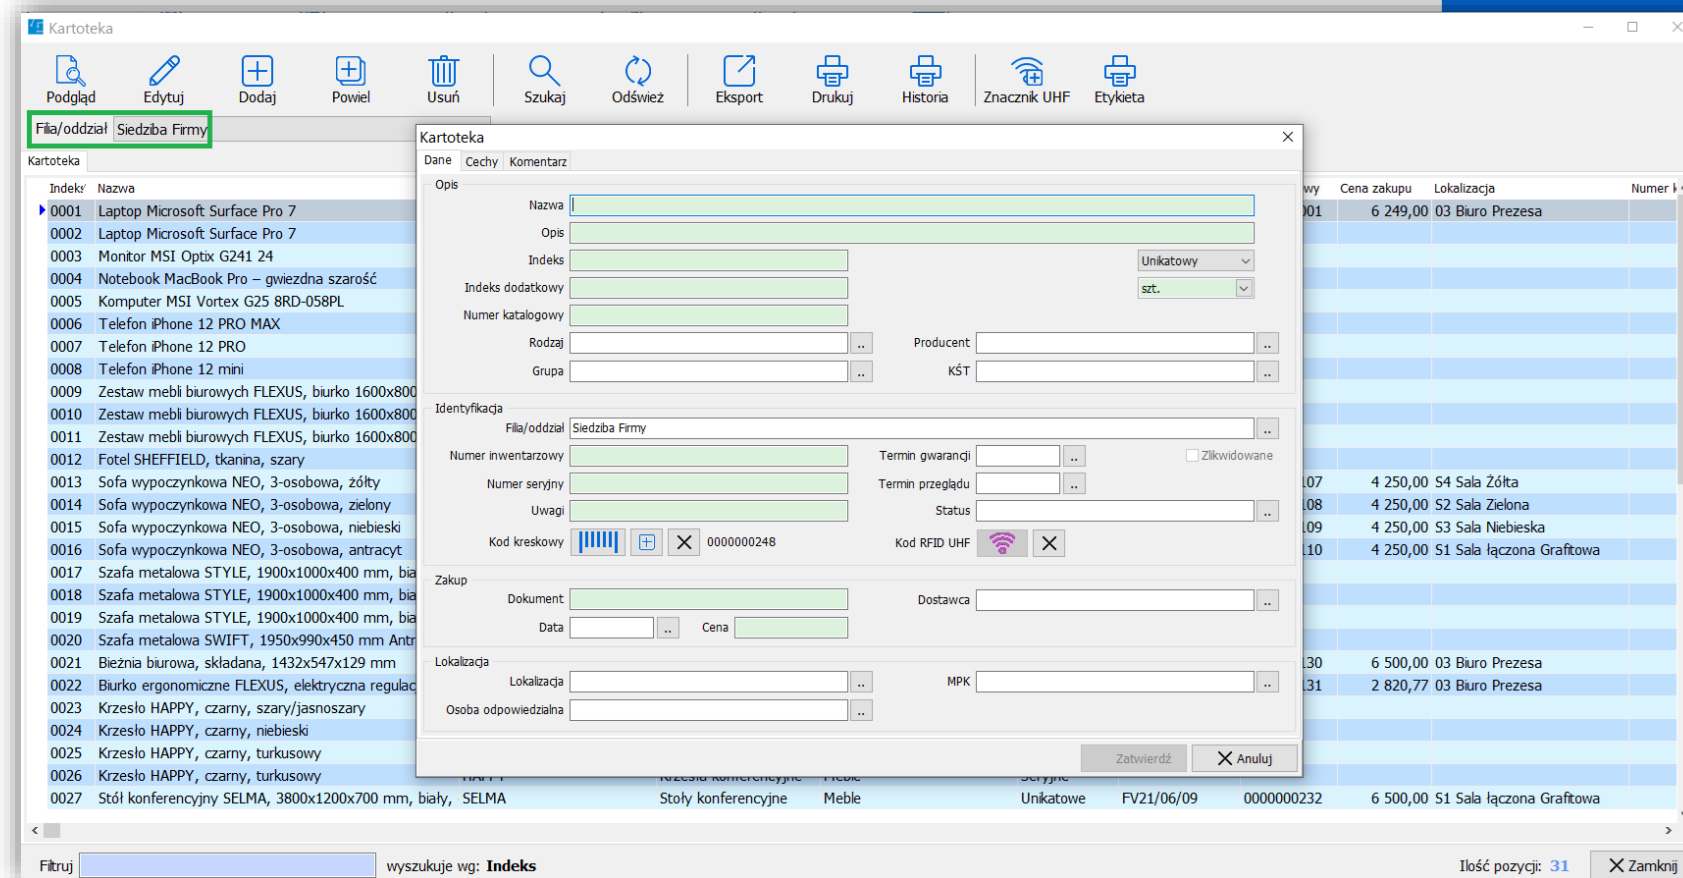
Kartoteka

Podgląd Edytuj Dodaj Powiel Usuń Szukaj Odśwież Eksport Drukuj Historia Znacznik UHF Etykieta

Filia/oddział Siedziba Firmy

Kartoteka

| Indeks | Nazwa | | | | | | wy | Cena zakupu | Lokalizacja | Numer |
|---|---|---|---|---|---|---|---|---|---|---|
| 0001 | Laptop Microsoft Surface Pro 7 | | | | | | 001 | 6 249,00 | 03 Biuro Prezesa | |
| 0002 | Laptop Microsoft Surface Pro 7 | | | | | | | | | |
| 0003 | Monitor MSI Optix G241 24 | | | | | | | | | |
| 0004 | Notebook MacBook Pro – gwiezdna szarość | | | | | | | | | |
| 0005 | Komputer MSI Vortex G25 8RD-058PL | | | | | | | | | |
| 0006 | Telefon iPhone 12 PRO MAX | | | | | | | | | |
| 0007 | Telefon iPhone 12 PRO | | | | | | | | | |
| 0008 | Telefon iPhone 12 mini | | | | | | | | | |
| 0009 | Zestaw mebli biurowych FLEXUS, biurko 1600x800 | | | | | | | | | |
| 0010 | Zestaw mebli biurowych FLEXUS, biurko 1600x800 | | | | | | | | | |
| 0011 | Zestaw mebli biurowych FLEXUS, biurko 1600x800 | | | | | | | | | |
| 0012 | Fotel SHEFFIELD, tkanina, szary | | | | | | | | | |
| 0013 | Sofa wypoczynkowa NEO, 3-osobowa, żółty | | | | | | 107 | 4 250,00 | S4 Sala Żółta | |
| 0014 | Sofa wypoczynkowa NEO, 3-osobowa, zielony | | | | | | 108 | 4 250,00 | S2 Sala Zielona | |
| 0015 | Sofa wypoczynkowa NEO, 3-osobowa, niebieski | | | | | | 109 | 4 250,00 | S3 Sala Niebieska | |
| 0016 | Sofa wypoczynkowa NEO, 3-osobowa, antracyt | | | | | | 110 | 4 250,00 | S1 Sala łączona Grafitowa | |
| 0017 | Szafa metalowa STYLE, 1900x1000x400 mm, bia | | | | | | | | | |
| 0018 | Szafa metalowa STYLE, 1900x1000x400 mm, bia | | | | | | | | | |
| 0019 | Szafa metalowa STYLE, 1900x1000x400 mm, bia | | | | | | | | | |
| 0020 | Szafa metalowa SWIFT, 1950x990x450 mm Antr | | | | | | | | | |
| 0021 | Bieżnia biurowa, składana, 1432x547x129 mm | | | | | | 130 | 6 500,00 | 03 Biuro Prezesa | |
| 0022 | Biurko ergonomiczne FLEXUS, elektryczna regulac | | | | | | 131 | 2 820,77 | 03 Biuro Prezesa | |
| 0023 | Krzesło HAPPY, czarny, szary/jasnoszary | | | | | | | | | |
| 0024 | Krzesło HAPPY, czarny, niebieski | | | | | | | | | |
| 0025 | Krzesło HAPPY, czarny, turkusowy | | | | | | | | | |
| 0026 | Krzesło HAPPY, czarny, turkusowy | | | | | | | | | |
| 0027 | Stół konferencyjny SELMA, 3800x1200x700 mm, biały, | SELMA | Stoły konferencyjne | Meble | Unikatowe | FV21/06/09 | 0000000232 | 6 500,00 | S1 Sala łączona Grafitowa | |

Kartoteka
Dane Cechy Komentarz
Opis
Nazwa
Opis
Indeks Unikatowy
Indeks dodatkowy szt.
Numer katalogowy
Rodzaj .. Producent ..
Grupa .. KŚT ..
Identyfikacja
Filia/oddział Siedziba Firmy ..
Numer inwentarzowy Termin gwarancji .. Zlikwidowane
Numer seryjny Termin przeglądu ..
Uwagi Status ..
Kod kreskowy 0000000248 Kod RFID UHF
Zakup
Dokument Dostawca ..
Data .. Cena
Lokalizacja
Lokalizacja .. MPK ..
Osoba odpowiedzialna ..
Zatwierdź Anuluj

Filtruj wyszukuje wg: Indeks Ilość pozycji: 31 Zamknij